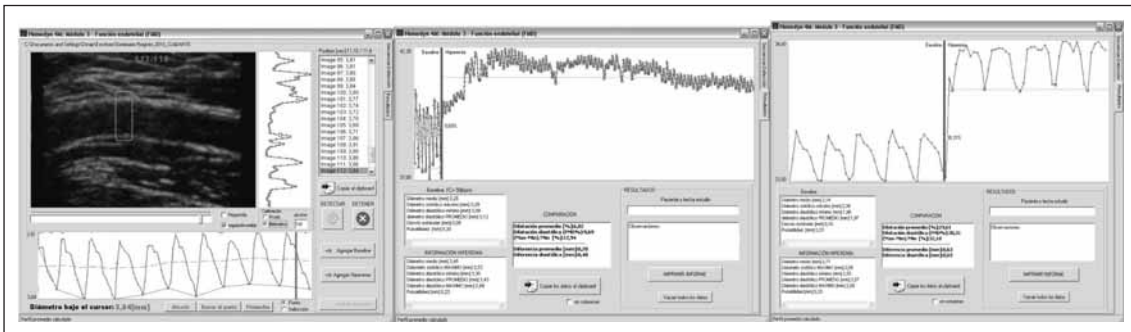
Hemodyn 4M. Módulo 3 - Función endotelial (FMD)

Hemodyn 4M. Módulo 3 - Función endotelial (FMD)

Hemodyn 4M. Módulo 3 - Función endotelial (FMD)

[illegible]

Image 95: 3,81
Image 96: 3,81
Image 97: 3,85
Image 98: 3,84
Image 99: 3,84
Image 100: 3,69
Image 101: 3,77
Image 102: 3,74
Image 103: 3,72
Image 104: 3,70
Image 105: 3,69
Image 106: 3,71
Image 107: 3,80
Image 108: 3,91
Image 109: 3,89
Image 110: 3,86
Image 111: 3,86

Copiar al clipboard

DETECTAR  DETENER

Agregar Basales

Agregar Hiperemia

Diámetro bajo el cursor: 3,84[mm]

Basales  Hiperemia

Basales  (C= Diástole)

COMPARACIÓN

INFORMACIÓN HIPEREMIA

Copiar los datos al clipboard

RESULTADOS

Paciente y fecha estudio

Observaciones

IMPRIMIR INFORME

Vaciar todos los datos

Basales  Hiperemia

Basales

COMPARACIÓN

INFORMACIÓN HIPEREMIA

Copiar los datos al clipboard

RESULTADOS

Paciente y fecha estudio

Observaciones

IMPRIMIR INFORME

Vaciar todos los datos